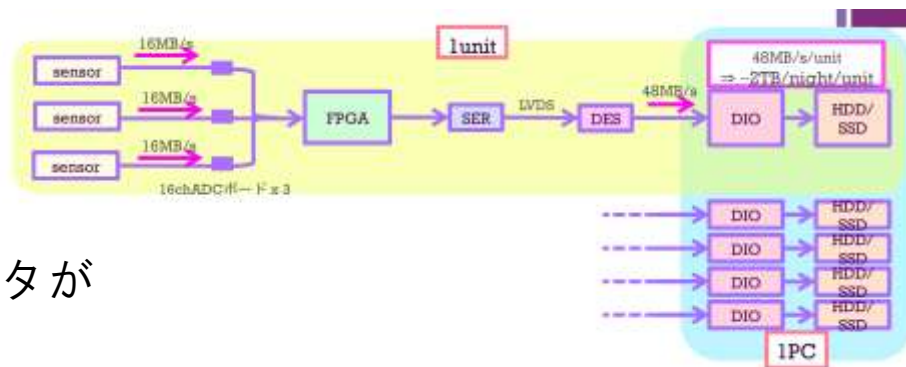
1unit

16MB/s

sensor

16MB/s

sensor

16MB/s

sensor

16chADCボード x 3

FPGA

SER

LVDS

DES

48MB/s

48MB/s/unit
⇒ ~2TB/night/unit

DIO

HDD/SSD

DIO

HDD/SSD

DIO

HDD/SSD

DIO

HDD/SSD

DIO

HDD/SSD

1PC

タが